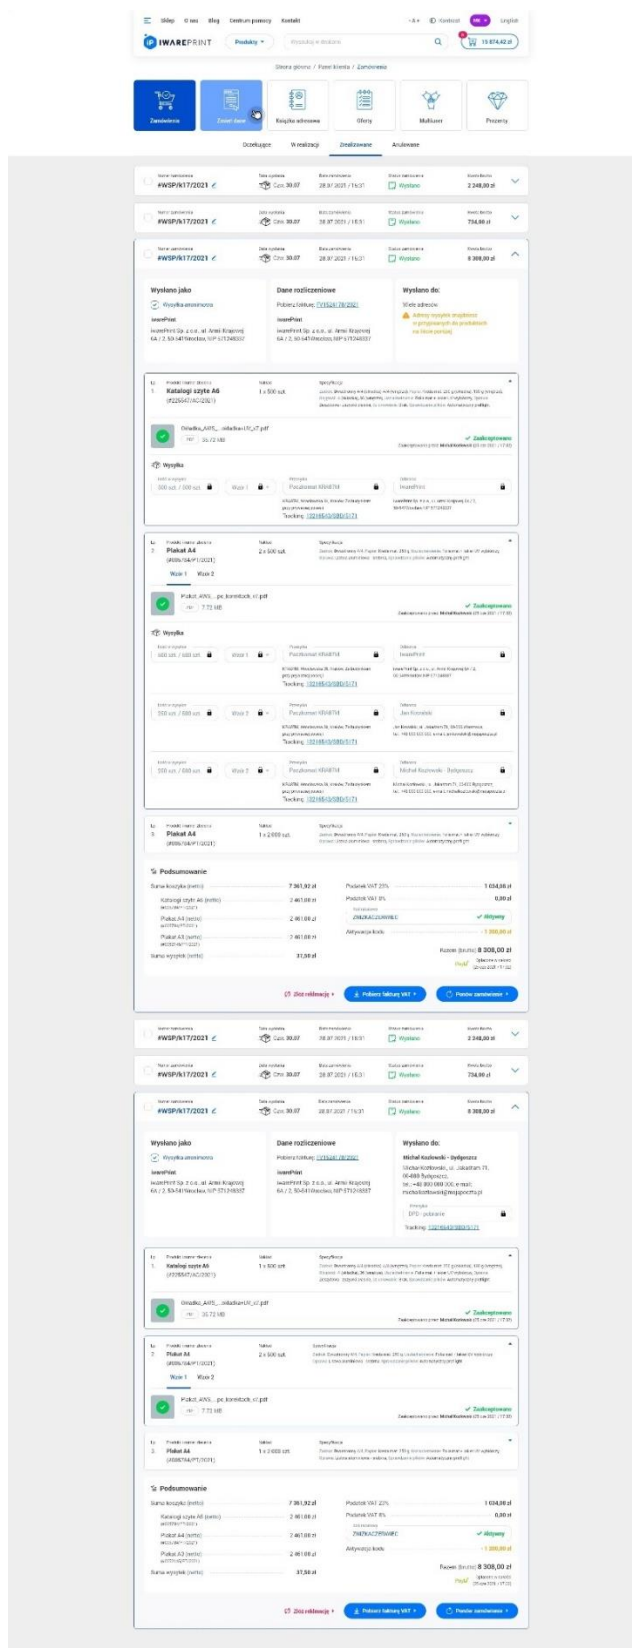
Sklep O nas Blog Centrum pomocy Kontakt Kontrast Logout

IWAREPRINT Produkty Wyszukaj w sklepie 19.974,42 zł

Strona główna / Panel klienta / Zamówienia

Zamówienia Dane użytkownika Książka adresowa Oferty Multiuser Prezenty

Oczekujące W realizacji Zrealizowane Anulowane

Numer zamówienia #WSP/k17/2021 Data wysyłki Czw. 30.07 Data zamówienia 28.07.2021 / 15:31 Status zamówienia Wysłano Kwota brutto 2 248,00 zł

Numer zamówienia #WSP/k17/2021 Data wysyłki Czw. 30.07 Data zamówienia 28.07.2021 / 15:31 Status zamówienia Wysłano Kwota brutto 734,00 zł

Numer zamówienia #WSP/k17/2021 Data wysyłki Czw. 30.07 Data zamówienia 28.07.2021 / 15:31 Status zamówienia Wysłano Kwota brutto 8 308,00 zł

Wysłano jako
Wysyłka anonimowa
iwarePrint
iwarePrint Sp. z o.o., ul. Armii Krajowej 6A / 2, 50-541Wrocław, NIP 571248337

Dane rozliczeniowe
Pobierz fakturę: FV1524/78/2021
iwarePrint
iwarePrint Sp. z o.o., ul. Armii Krajowej 6A / 2, 50-541Wrocław, NIP 571248337

Wysłano do:
Wiele adresów
Adresy wysyłek znajdziesz w przypisanych do produktów sekcjach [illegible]

Lp. 1. Katalogi szyte A6 (#226547/AC/2021) Nakład 1 x 500 szt. Specyfikacja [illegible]

Okładka_AWS_...okladka-LH_v7.pdf PDF 35,72 MB Zaakceptowano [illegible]

Wysyłka
500 szt. / 500 szt. Wzór 1 Paczkomat KRA87M iwarePrint
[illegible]
Tracking: 1321654358051571

Lp. 2. Plakat A4 (#886784/PT/2021) Nakład 2 x 500 szt. Specyfikacja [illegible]
Wzór 1 Wzór 2
Plakat_AWS_...po_kornitsch_v1.pdf PDF 7,72 MB Zaakceptowano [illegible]

Wysyłka
500 szt. / 500 szt. Wzór 1 Paczkomat KRA87M iwarePrint
Tracking: 1321654358051571
500 szt. / 500 szt. Wzór 2 Paczkomat KRA87M Jan Kowalski
Tracking: 1321654358051571
500 szt. / 500 szt. Wzór 2 Paczkomat KRA87M Michał Kozłowski - Bydgoszcz
Tracking: 1321654358051571

Lp. 3. Plakat A4 (#886784/PT/2021) Nakład 1 x 2 000 szt. Specyfikacja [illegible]

Podsumowanie
Suma koszyka (netto) 7 361,92 zł
Katalogi szyte A6 (netto) 2 461,00 zł
Plakat A4 (netto) 2 461,00 zł
Plakat A3 (netto) 2 461,00 zł
Suma wysyłek (netto) 31,50 zł
Podatek VAT 23% 1 034,00 zł
Podatek VAT 8% 0,00 zł
ZNIZKACZERWIEC Aktywny
Aktywacja kodu - 1 200,00 zł
Razem (brutto) 8 308,00 zł
PayU Opłacono w całości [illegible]

Złóż reklamację Pobierz fakturę VAT Ponów zamówienie

Numer zamówienia #WSP/k17/2021 Data wysyłki Czw. 30.07 Data zamówienia 28.07.2021 / 15:31 Status zamówienia Wysłano Kwota brutto 2 248,00 zł

Numer zamówienia #WSP/k17/2021 Data wysyłki Czw. 30.07 Data zamówienia 28.07.2021 / 15:31 Status zamówienia Wysłano Kwota brutto 734,00 zł

Numer zamówienia #WSP/k17/2021 Data wysyłki Czw. 30.07 Data zamówienia 28.07.2021 / 15:31 Status zamówienia Wysłano Kwota brutto 8 308,00 zł

Wysłano jako
Wysyłka anonimowa
iwarePrint
iwarePrint Sp. z o.o., ul. Armii Krajowej 6A / 2, 50-541Wrocław, NIP 571248337

Dane rozliczeniowe
Pobierz fakturę: FV1524/78/2021
iwarePrint
iwarePrint Sp. z o.o., ul. Armii Krajowej 6A / 2, 50-541Wrocław, NIP 571248337

Wysłano do:
Michał Kozłowski - Bydgoszcz
Michał Kozłowski, ul. Jakubów 71, 00-000 Bydgoszcz, tel.: +48 000 000 000, e-mail: michalkozlowski@wppoczta.pl
DPD - pobranie
Tracking: 1321654358051571

Lp. 1. Katalogi szyte A6 (#226547/AC/2021) Nakład 1 x 500 szt. Specyfikacja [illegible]
Okładka_AWS_...okladka-LH_v7.pdf PDF 35,72 MB Zaakceptowano

Lp. 2. Plakat A4 (#886784/PT/2021) Nakład 2 x 500 szt. Specyfikacja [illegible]
Wzór 1 Wzór 2
Plakat_AWS_...po_kornitsch_v1.pdf PDF 7,72 MB Zaakceptowano

Lp. 3. Plakat A4 (#886784/PT/2021) Nakład 1 x 2 000 szt. Specyfikacja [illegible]

Podsumowanie
Suma koszyka (netto) 7 361,92 zł
Katalogi szyte A6 (netto) 2 461,00 zł
Plakat A4 (netto) 2 461,00 zł
Plakat A3 (netto) 2 461,00 zł
Suma wysyłek (netto) 37,50 zł
Podatek VAT 23% 1 034,00 zł
Podatek VAT 8% 0,00 zł
ZNIZKACZERWIEC Aktywny
Aktywacja kodu - 1 200,00 zł
Razem (brutto) 8 308,00 zł
PayU Opłacono w całości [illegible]

Złóż reklamację Pobierz fakturę VAT Ponów zamówienie